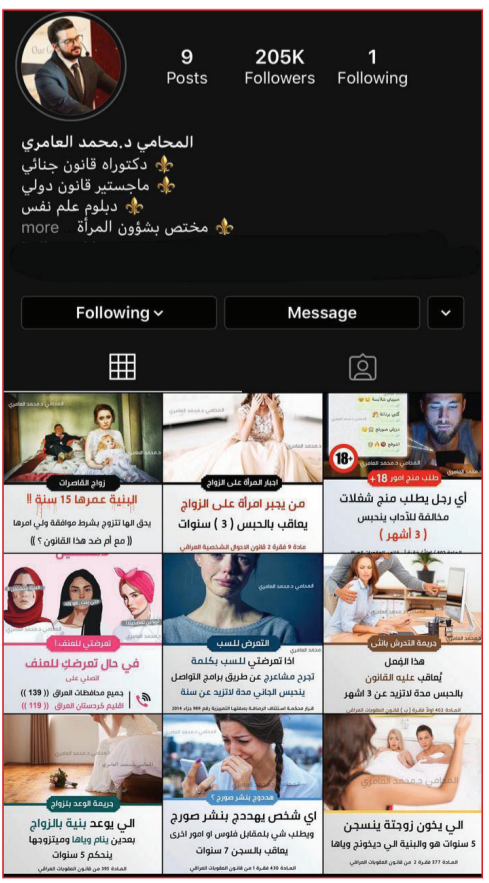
9
Posts

205K
Followers

1
Following

المحامي د.محمد العامري
⚜ دكتوراه قانون جنائي
⚜ ماجستير قانون دولي
⚜ دبلوم علم نفس
⚜ مختص بشؤون المرأة ... more

Following
Message

زواج القاصرات
البنية عمرها 15 سنة !!
يحق الها تتزوج بشرط موافقة ولي امرها
( مع أم ضد هذا القانون ؟ )

اجبار المرأة على الزواج
من يجبر امرأة على الزواج
يعاقب بالحبس ( 3 ) سنوات
مادة 9 فقرة 2 قانون الاحوال الشخصية العراقي

18+
طلب منح امور 18+
أي رجل يطلب منح شغلات مخالفة للأداب ينحبس
( 3 أشهر )

تعرضتي للعنف؟
في حال تعرضتي للعنف
اتصلي على
جميع محافظات العراق ( 139 )
اقليم كردستان العراق ( 119 )

التعرض للسب
اذا تعرضتي للسب بكلمة تجرح مشاعرج عن طريق برامج التواصل ينحبس الجاني مدة لاتزيد عن سنة

جريمة التحرش باللفظ
هذا الفعل
يُعاقب عليه القانون
بالحبس مدة لاتزيد عن 3 اشهر

جريمة الوعد بالزواج
الي يوعد بنية بالزواج
بعدين ينام وياها وميتزوجها ينحكم 5 سنوات
المادة 395 من قانون العقوبات العراقي

هددوج بنشر صورج ؟
اي شخص يهددج بنشر صورج
ويطلب شي بالمقابل فلوس او امور اخرى يعاقب بالسجن 7 سنوات
المادة 430 فقرة 1 من قانون العقوبات العراقي

الي يخون زوجتة ينسجن
5 سنوات هو والبنية الي ديخونج وياها
المادة 377 فقرة 2 من قانون العقوبات العراقي